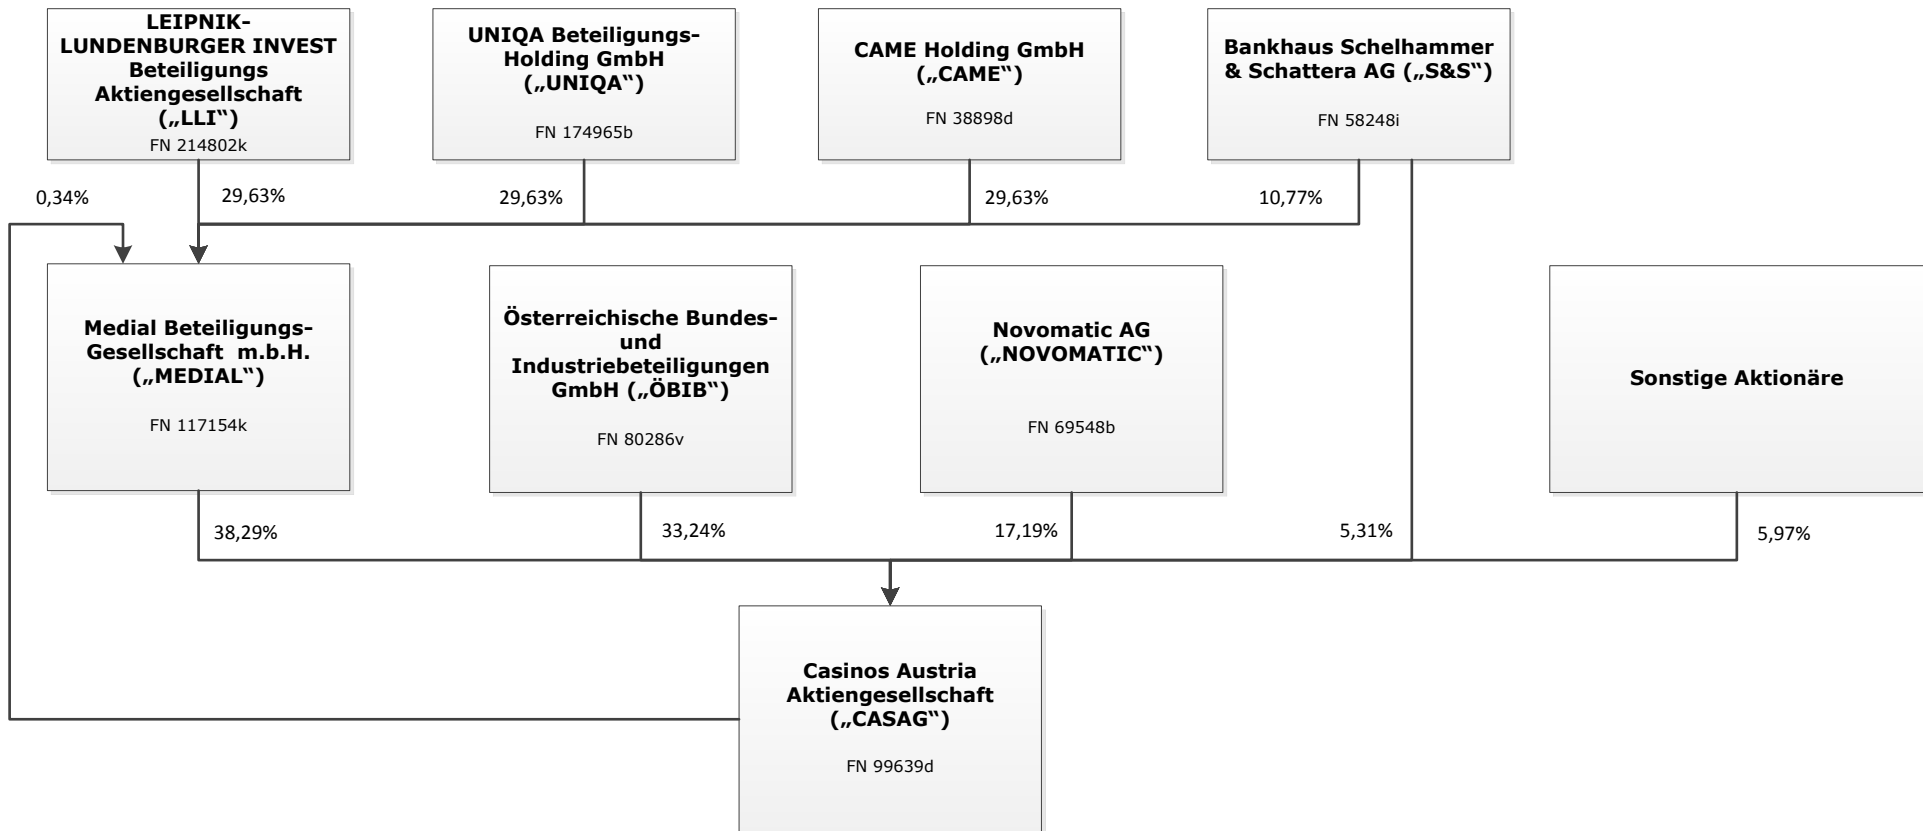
LEIPNIK-LUNDENBURGER INVEST Beteiligungs Aktiengesellschaft („LLI“)
FN 214802k

UNIQA Beteiligungs-Holding GmbH („UNIQA“)
FN 174965b

CAME Holding GmbH („CAME“)
FN 38898d

Bankhaus Schelhammer & Schattera AG („S&S“)
FN 58248i

0,34%

29,63%

29,63%

29,63%

10,77%

Medial Beteiligungs-Gesellschaft m.b.H. („MEDIAL“)
FN 117154k

Österreichische Bundes- und Industriebeteiligungen GmbH („ÖBIB“)
FN 80286v

Novomatic AG („NOVOMATIC“)
FN 69548b

Sonstige Aktionäre

38,29%

33,24%

17,19%

5,31%

5,97%

Casinos Austria Aktiengesellschaft („CASAG“)
FN 99639d